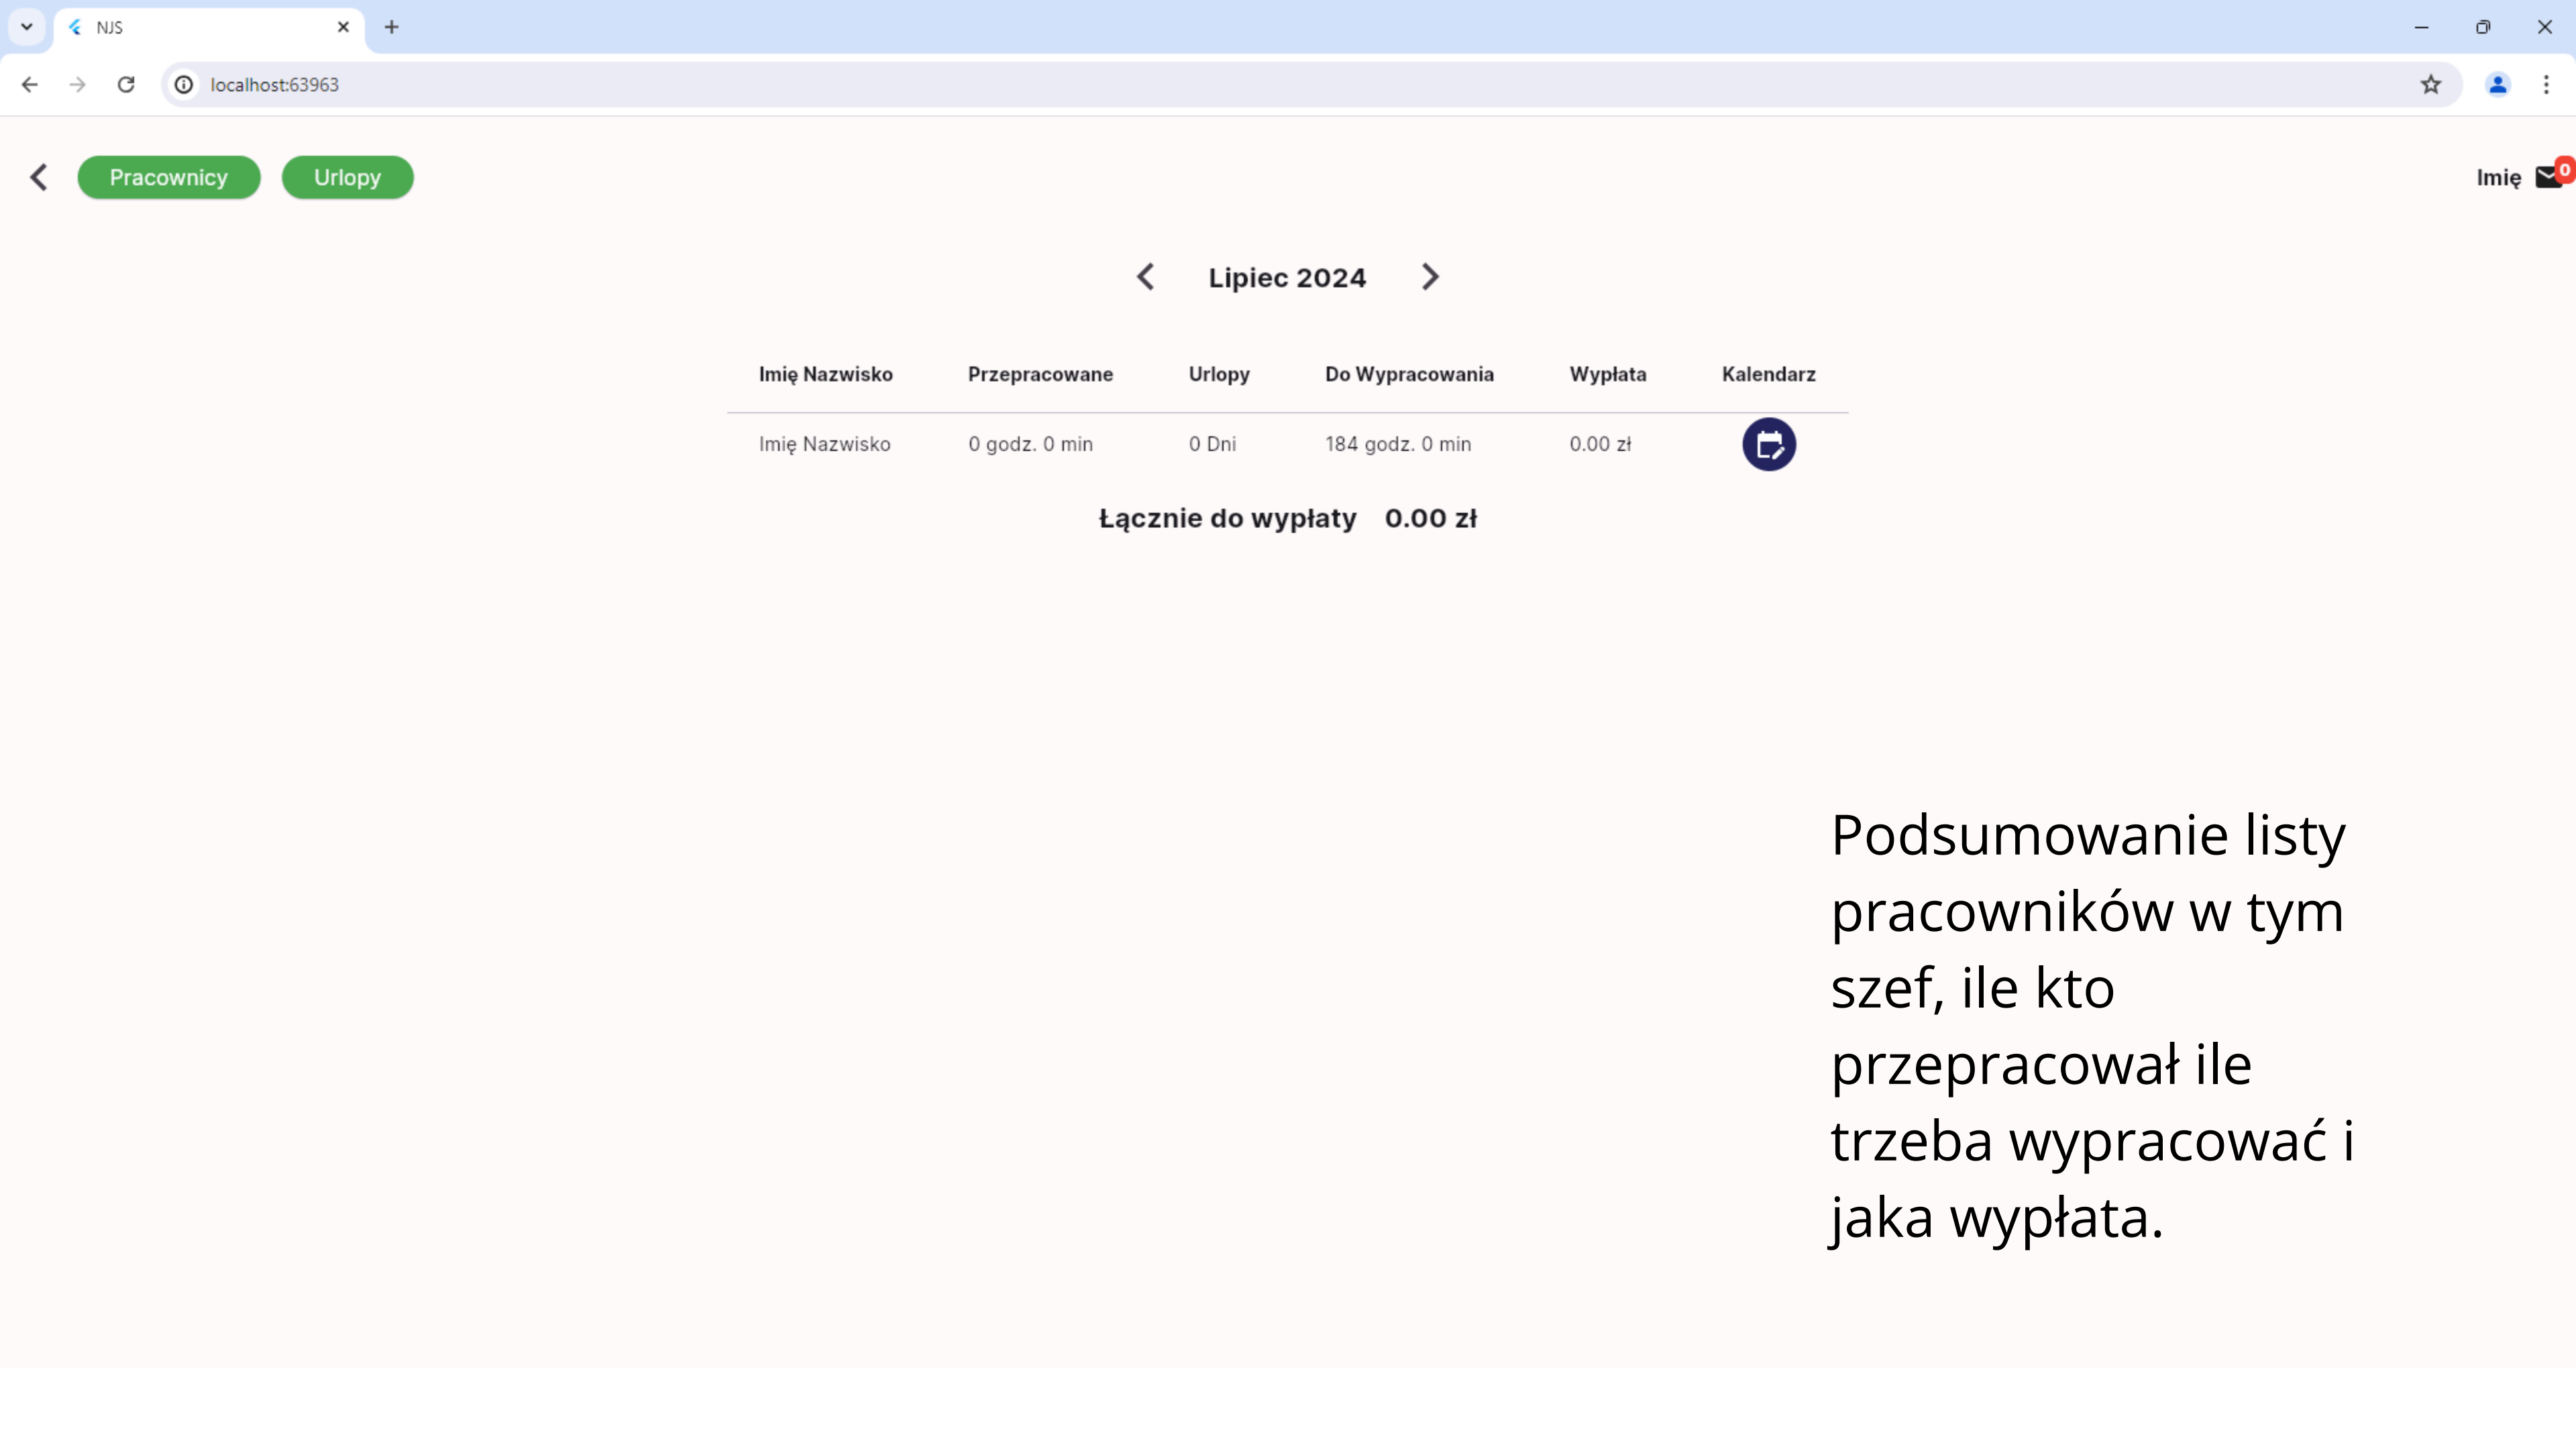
NJS

localhost:63963

Pracownicy Urlopy

Imię 0

Lipiec 2024

| Imię Nazwisko | Przepracowane | Urlopy | Do Wypracowania | Wypłata | Kalendarz |
|---|---|---|---|---|---|
| Imię Nazwisko | 0 godz. 0 min | 0 Dni | 184 godz. 0 min | 0.00 zł | |

Łącznie do wypłaty 0.00 zł

Podsumowanie listy pracowników w tym szef, ile kto przepracował ile trzeba wypracować i jaka wypłata.